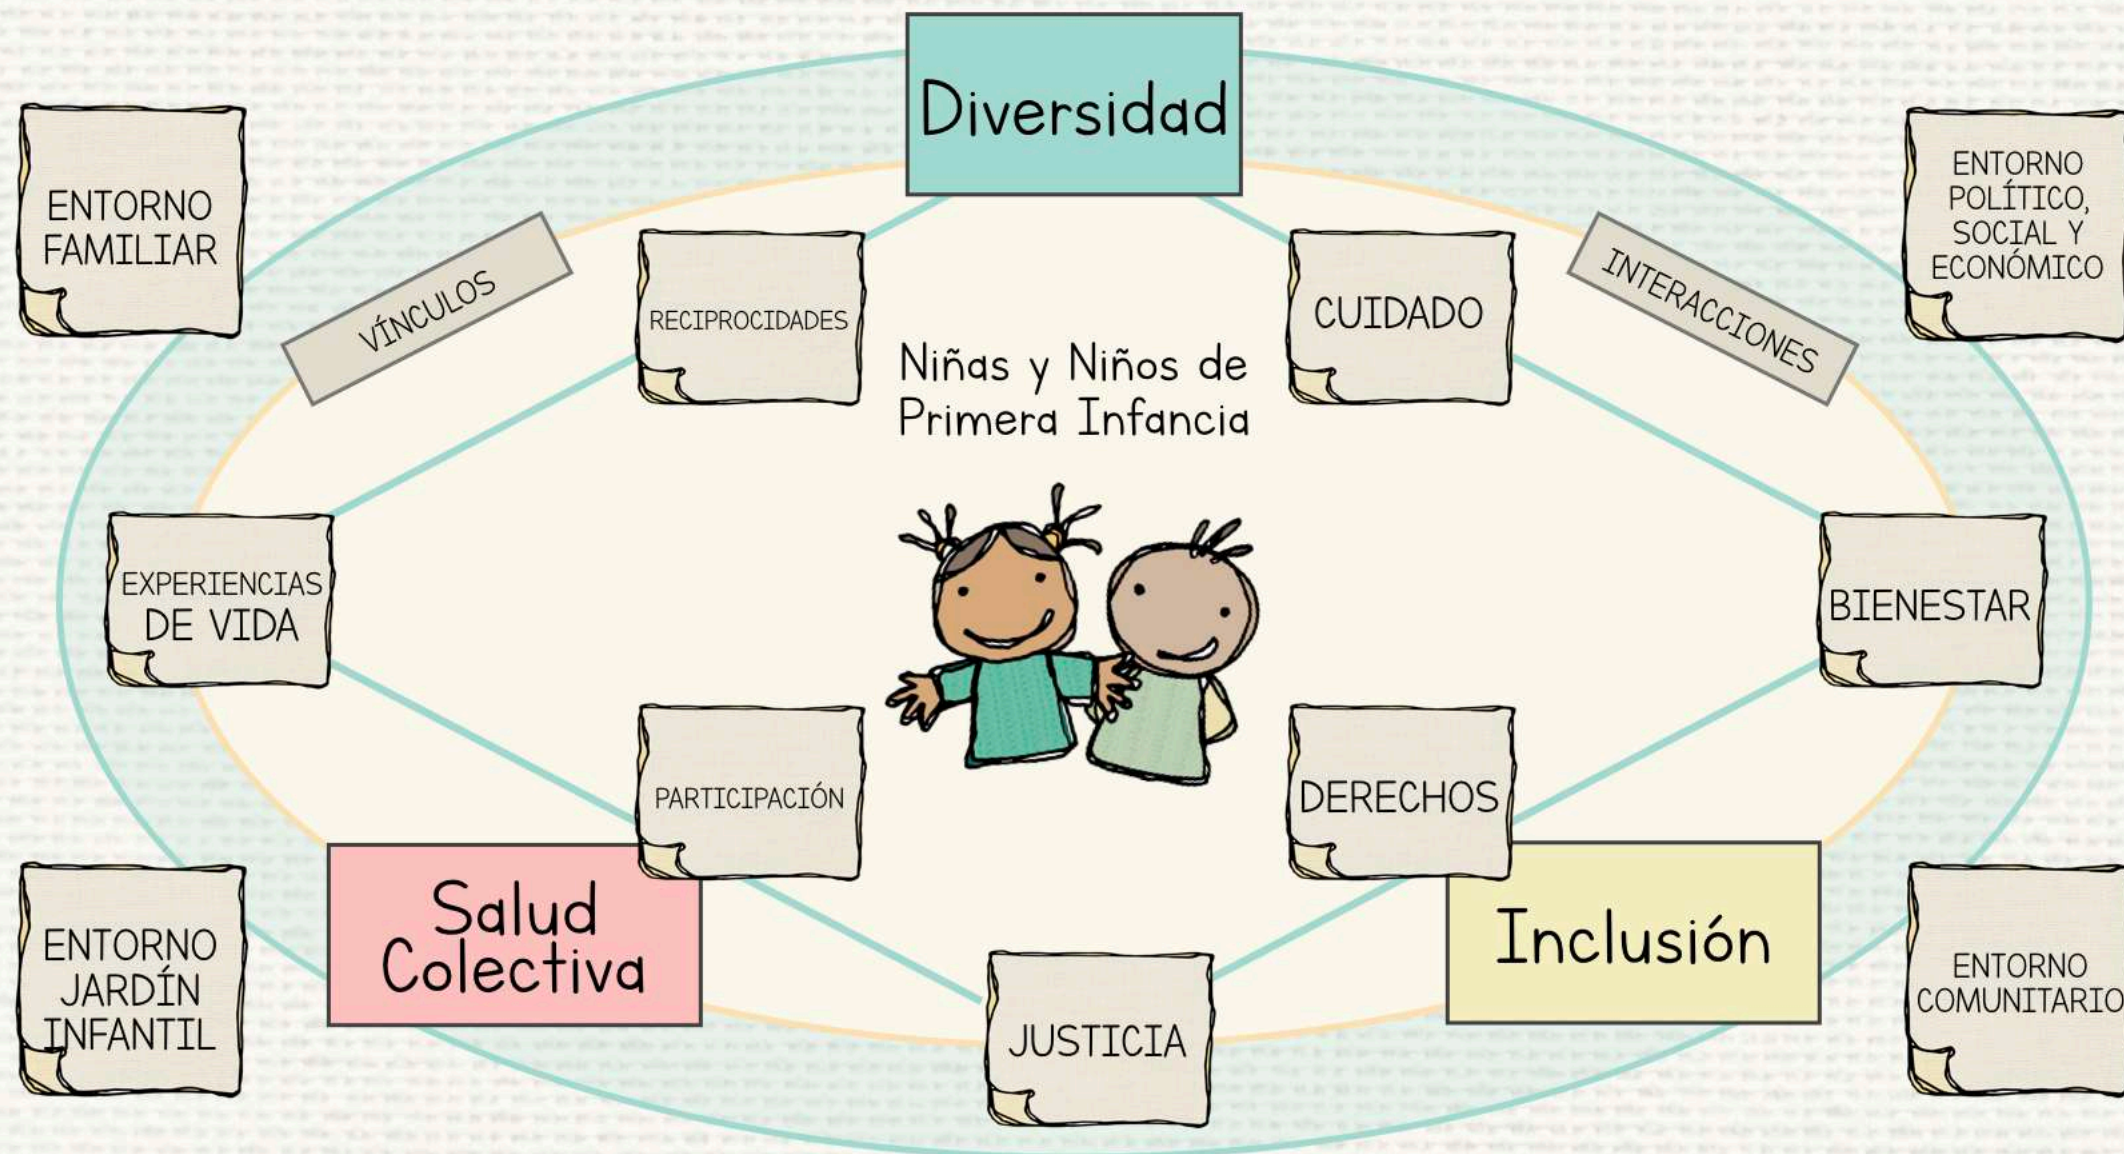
Diversidad

ENTORNO FAMILIAR

VÍNCULOS

RECIPROCIDADES

CUIDADO

INTERACCIONES

ENTORNO POLÍTICO, SOCIAL Y ECONÓMICO

Niñas y Niños de Primera Infancia

EXPERIENCIAS DE VIDA

BIENESTAR

PARTICIPACIÓN

DERECHOS

Salud Colectiva

Inclusión

ENTORNO JARDÍN INFANTIL

JUSTICIA

ENTORNO COMUNITARIO